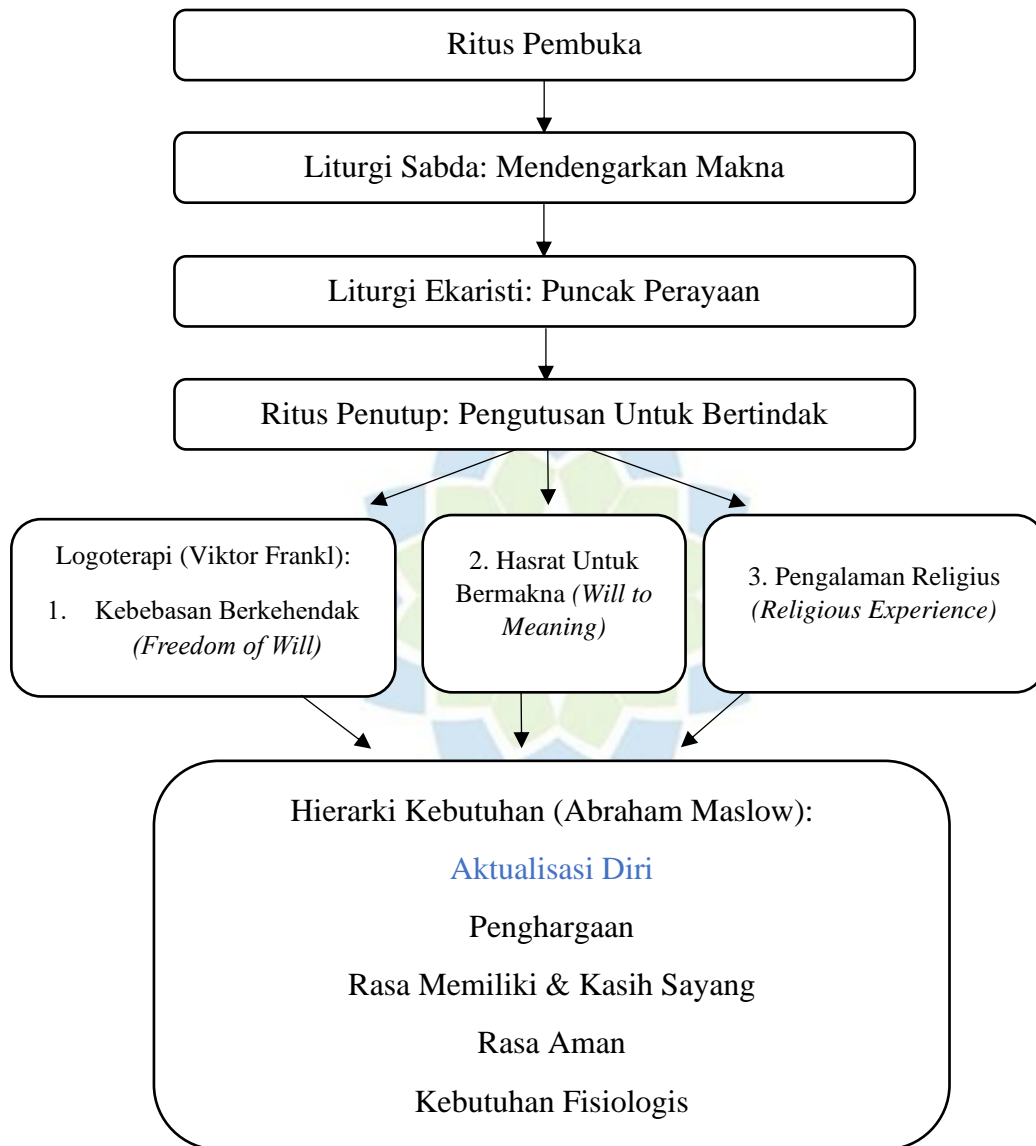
Ritus Pembuka

Liturgi Sabda: Mendengarkan Makna

Liturgi Ekaristi: Puncak Perayaan

Ritus Penutup: Pengutusan Untuk Bertindak

Logoterapi (Viktor Frankl):

1. Kebebasan Berkehendak *(Freedom of Will)*

2. Hasrat Untuk Bermakna *(Will to Meaning)*

3. Pengalaman Religius *(Religious Experience)*

Hierarki Kebutuhan (Abraham Maslow):

Aktualisasi Diri

Penghargaan

Rasa Memiliki & Kasih Sayang

Rasa Aman

Kebutuhan Fisiologis